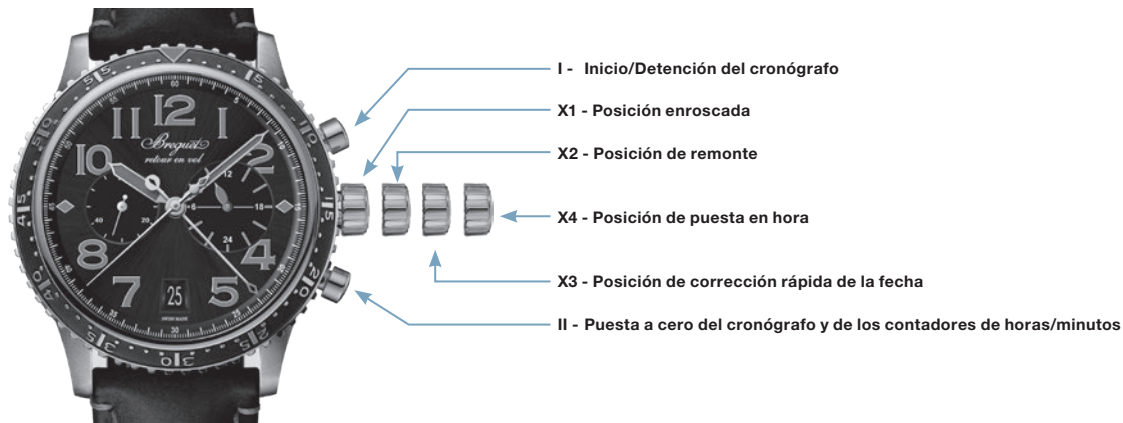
I - Inicio/Detención del cronógrafo

X1 - Posición enroscada

X2 - Posición de remonte

X4 - Posición de puesta en hora

X3 - Posición de corrección rápida de la fecha

II - Puesta a cero del cronógrafo y de los contadores de horas/minutos

12 1 2 4 5 7 8 10 11

Breguet
retour en vol

25

60 20 12 18 24

SWISS MADE

15 30 45 5 10 20 25 35 40 50 55